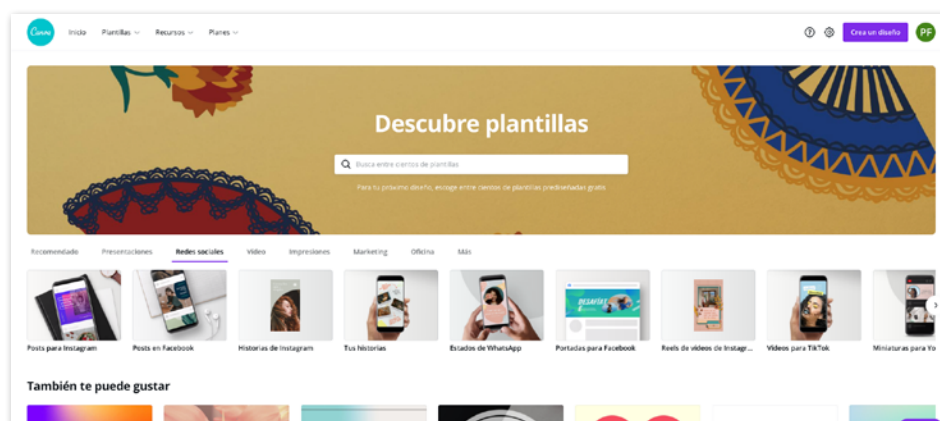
Canva Inicio Plantillas Recursos Planes

Crea un diseño PF

Descubre plantillas

Busca entre cientos de plantillas

Para tu próximo diseño, escoge entre cientos de plantillas prediseñadas gratis

Recomendado Presentaciones Redes sociales Video Impresiones Marketing Oficina Más

Posts para Instagram
Posts en Facebook
Historias de Instagram
Tus historias
Estados de WhatsApp
DESAFÍO
Portadas para Facebook
Reels de videos de Instagr...
Videos para TikTok
Miniaturas para Yo

También te puede gustar